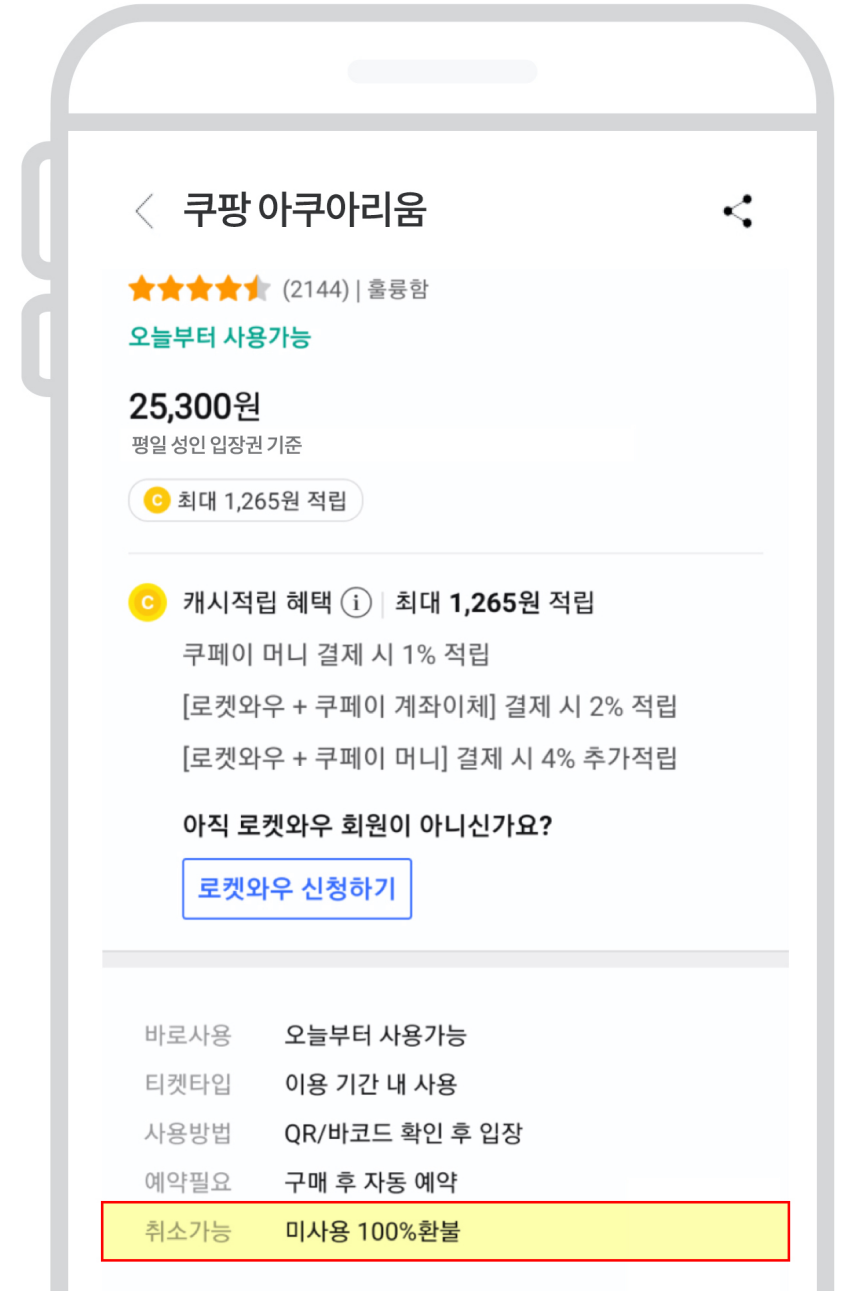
쿠팡 아쿠아리움

(2144) | 훌륭함

오늘부터 사용가능

25,300원
평일 성인 입장권 기준

C 최대 1,265원 적립

C 캐시적립 혜택 ⓘ | 최대 1,265원 적립
쿠페이 머니 결제 시 1% 적립
[로켓와우 + 쿠페이 계좌이체] 결제 시 2% 적립
[로켓와우 + 쿠페이 머니] 결제 시 4% 추가적립

아직 로켓와우 회원이 아니신가요?

로켓와우 신청하기

| | |
|---|---|
| 바로사용 | 오늘부터 사용가능 |
| 티켓타입 | 이용 기간 내 사용 |
| 사용방법 | QR/바코드 확인 후 입장 |
| 예약필요 | 구매 후 자동 예약 |
| 취소가능 | 미사용 100%환불 |